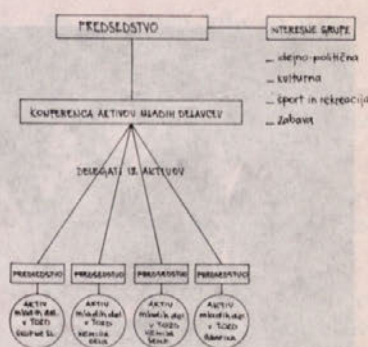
PREDSEDSTVO

INTERESNE GRUPE

– idejno-politična
– kulturna
– šport in rekreacija
– zabava

KONFERENCA AKTIVOV MLADIH DELAVCEV

DELEGATI 13. AKTIVOV

PREDSEDSTVO

PREDSEDSTVO

PREDSEDSTVO

PREDSEDSTVO

AKTIV mladih del. v TOZD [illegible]

AKTIV mladih del. v TOZD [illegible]

AKTIV mladih del. v TOZD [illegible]

AKTIV mladih del. v TOZD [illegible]